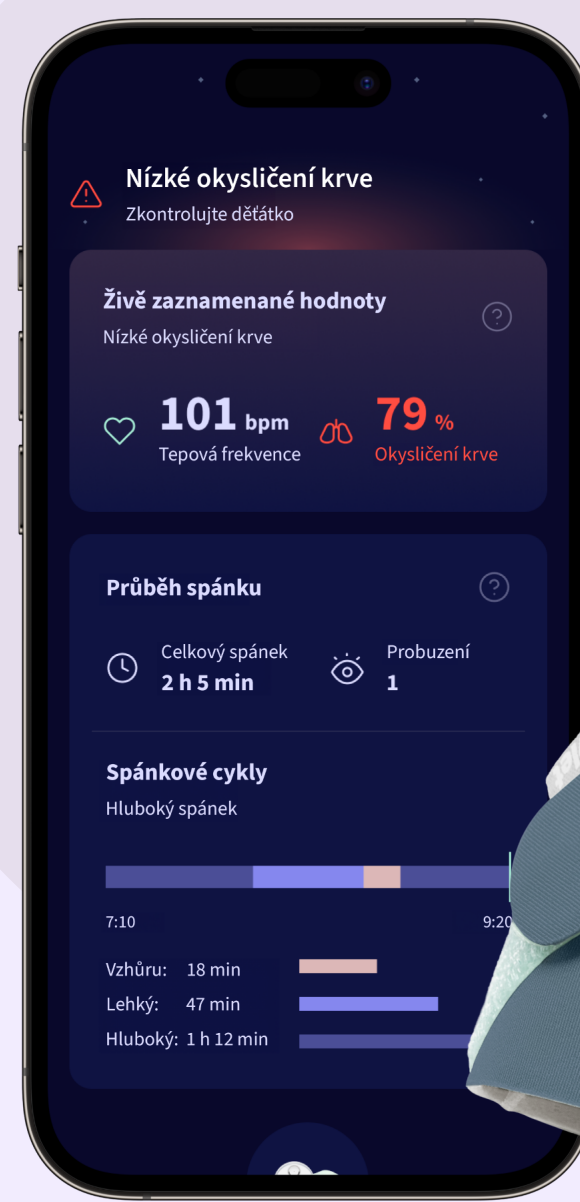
Nízké okysličení krve
Zkontrolujte děťátko

Živě zaznamenané hodnoty
Nízké okysličení krve

101 bpm
Tepová frekvence

79 %
Okysličení krve

Průběh spánku

Celkový spánek
2 h 5 min

Probuzení
1

Spánkové cykly
Hluboký spánek

7:10
9:20

Vzhůru: 18 min
Lehký: 47 min
Hluboký: 1 h 12 min